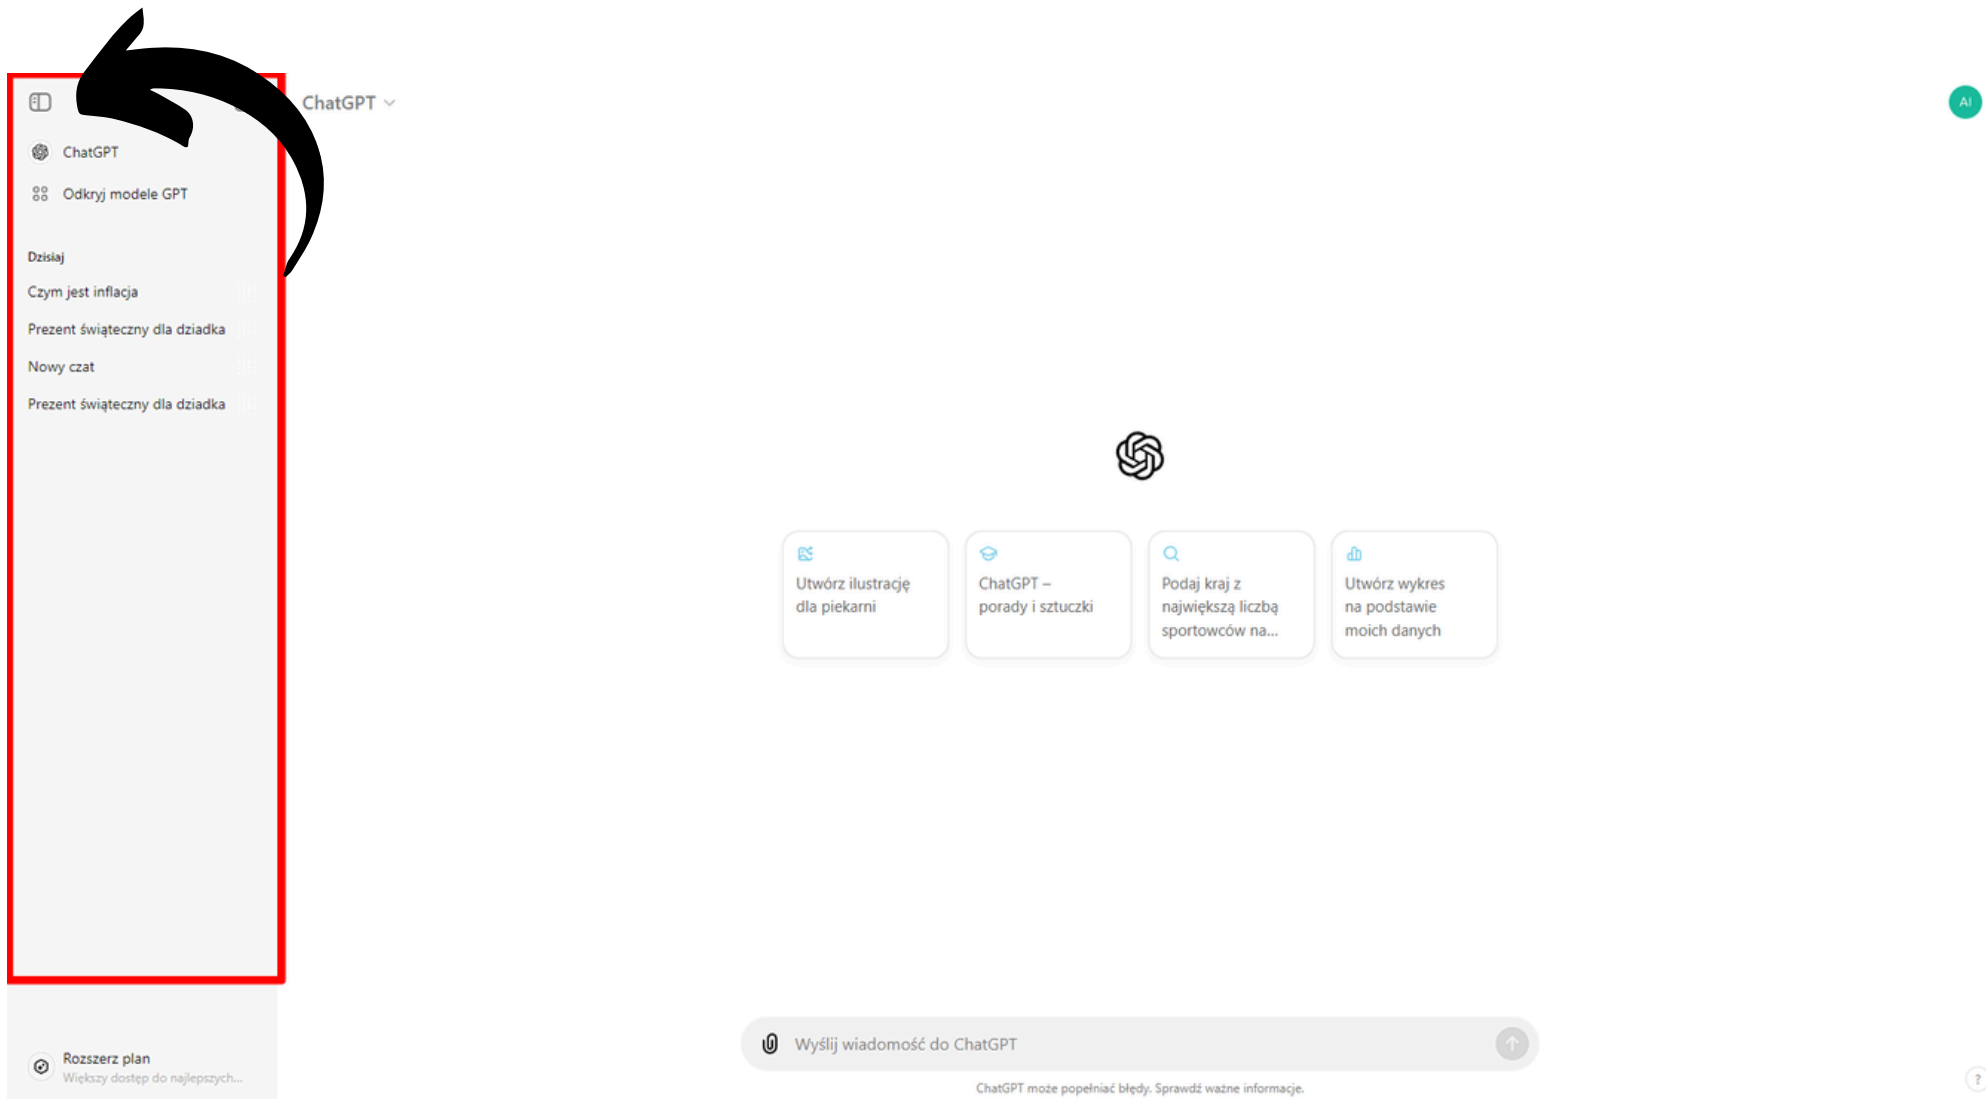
ChatGPT

ChatGPT

Odkryj modele GPT

Dzisiaj

Czym jest inflacja

Prezent świąteczny dla dziadka

Nowy czat

Prezent świąteczny dla dziadka

AI

Utwórz ilustrację dla piekarni

ChatGPT – porady i sztuczki

Podaj kraj z największą liczbą sportowców na...

Utwórz wykres na podstawie moich danych

Rozszerz plan
Większy dostęp do najlepszych...

Wyślij wiadomość do ChatGPT

ChatGPT może popełniać błędy. Sprawdź ważne informacje.

?